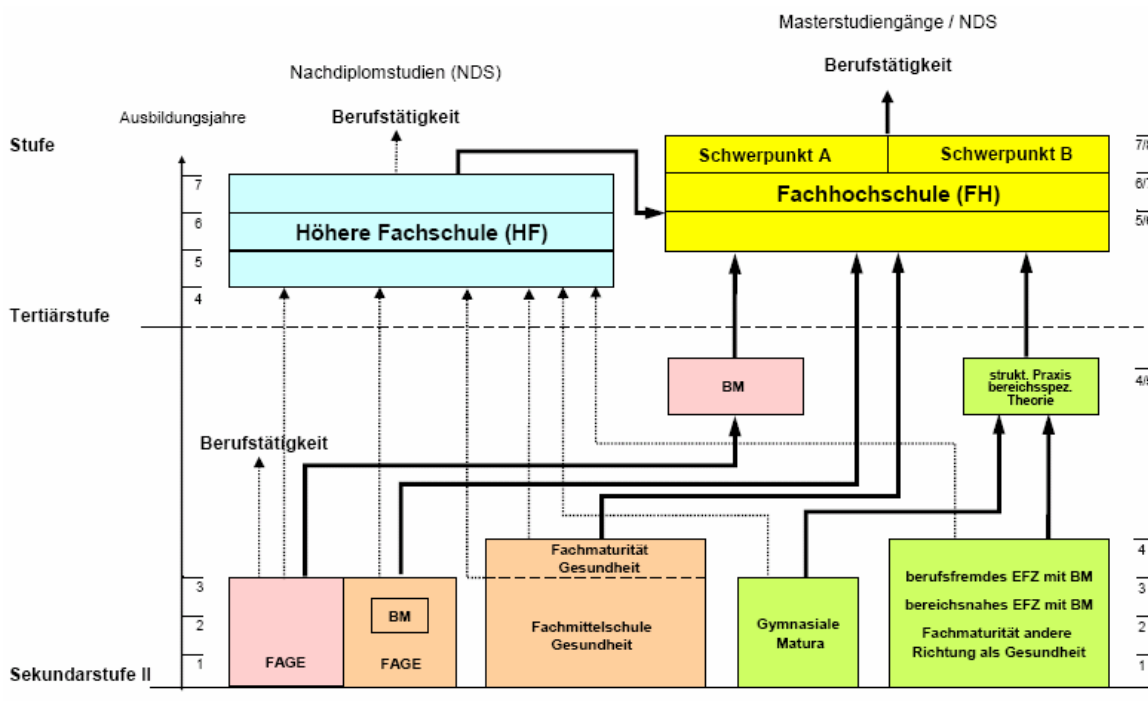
Masterstudiengänge / NDS

Berufstätigkeit

Nachdiplomstudien (NDS)

Berufstätigkeit

Ausbildungsjahre

Stufe

7
6
5
4

Höhere Fachschule (HF)

Schwerpunkt A

Schwerpunkt B

Fachhochschule (FH)

7/
6/
5/

Tertiärstufe

BM

strukt. Praxis bereichsspez. Theorie

4/

Berufstätigkeit

Fachmaturität Gesundheit

Fachmittelschule Gesundheit

3
2
1

BM

FAGE

FAGE

Gymnasiale Matura

berufsfremdes EFZ mit BM

bereichsnahes EFZ mit BM

Fachmaturität andere Richtung als Gesundheit

4
3
2
1

Sekundarstufe II